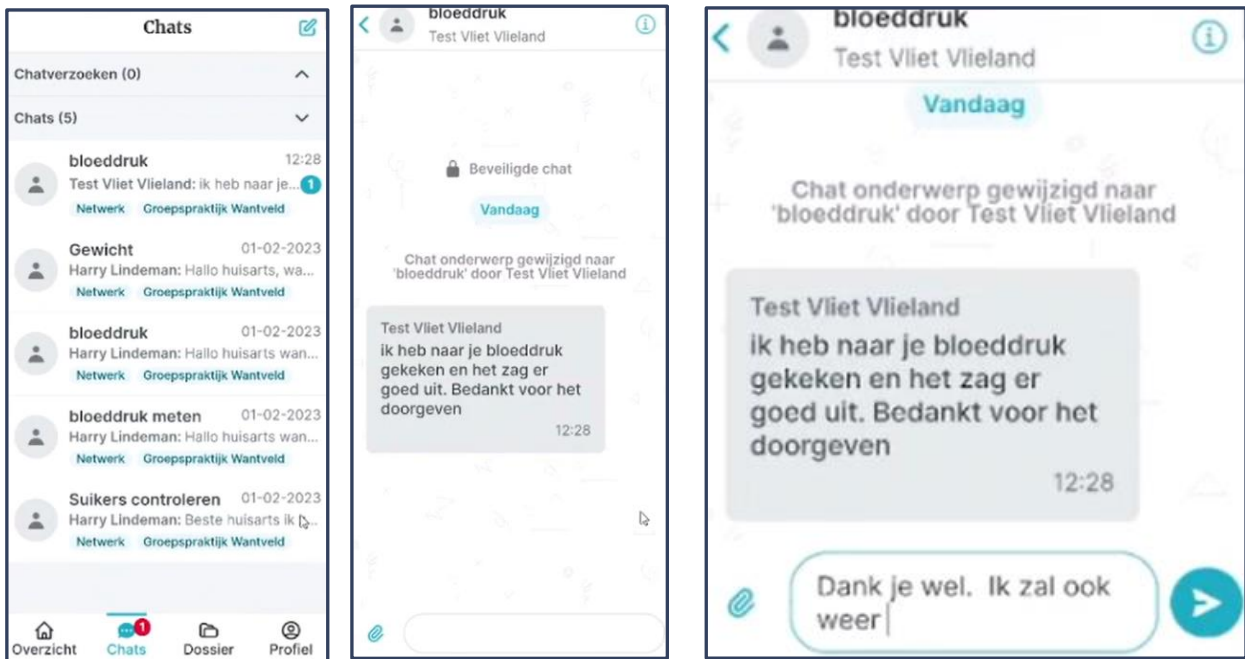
Chats

Chatverzoeken (0)

Chats (5)

bloeddruk 12:28
Test Vliet Vlieland: ik heb naar je... 1
Netwerk Groepspraktijk Wantveld

Gewicht 01-02-2023
Harry Lindeman: Hallo huisarts, wa...
Netwerk Groepspraktijk Wantveld

bloeddruk 01-02-2023
Harry Lindeman: Hallo huisarts wan...
Netwerk Groepspraktijk Wantveld

bloeddruk meten 01-02-2023
Harry Lindeman: Hallo huisarts wan...
Netwerk Groepspraktijk Wantveld

Suikers controleren 01-02-2023
Harry Lindeman: Beste huisarts ik...
Netwerk Groepspraktijk Wantveld

Overzicht Chats 1 Dossier Profiel

bloeddruk
Test Vliet Vlieland

Beveiligde chat

Vandaag

Chat onderwerp gewijzigd naar 'bloeddruk' door Test Vliet Vlieland

Test Vliet Vlieland
ik heb naar je bloeddruk gekeken en het zag er goed uit. Bedankt voor het doorgeven
12:28

bloeddruk
Test Vliet Vlieland

Vandaag

Chat onderwerp gewijzigd naar 'bloeddruk' door Test Vliet Vlieland

Test Vliet Vlieland
ik heb naar je bloeddruk gekeken en het zag er goed uit. Bedankt voor het doorgeven
12:28

Dank je wel. Ik zal ook weer